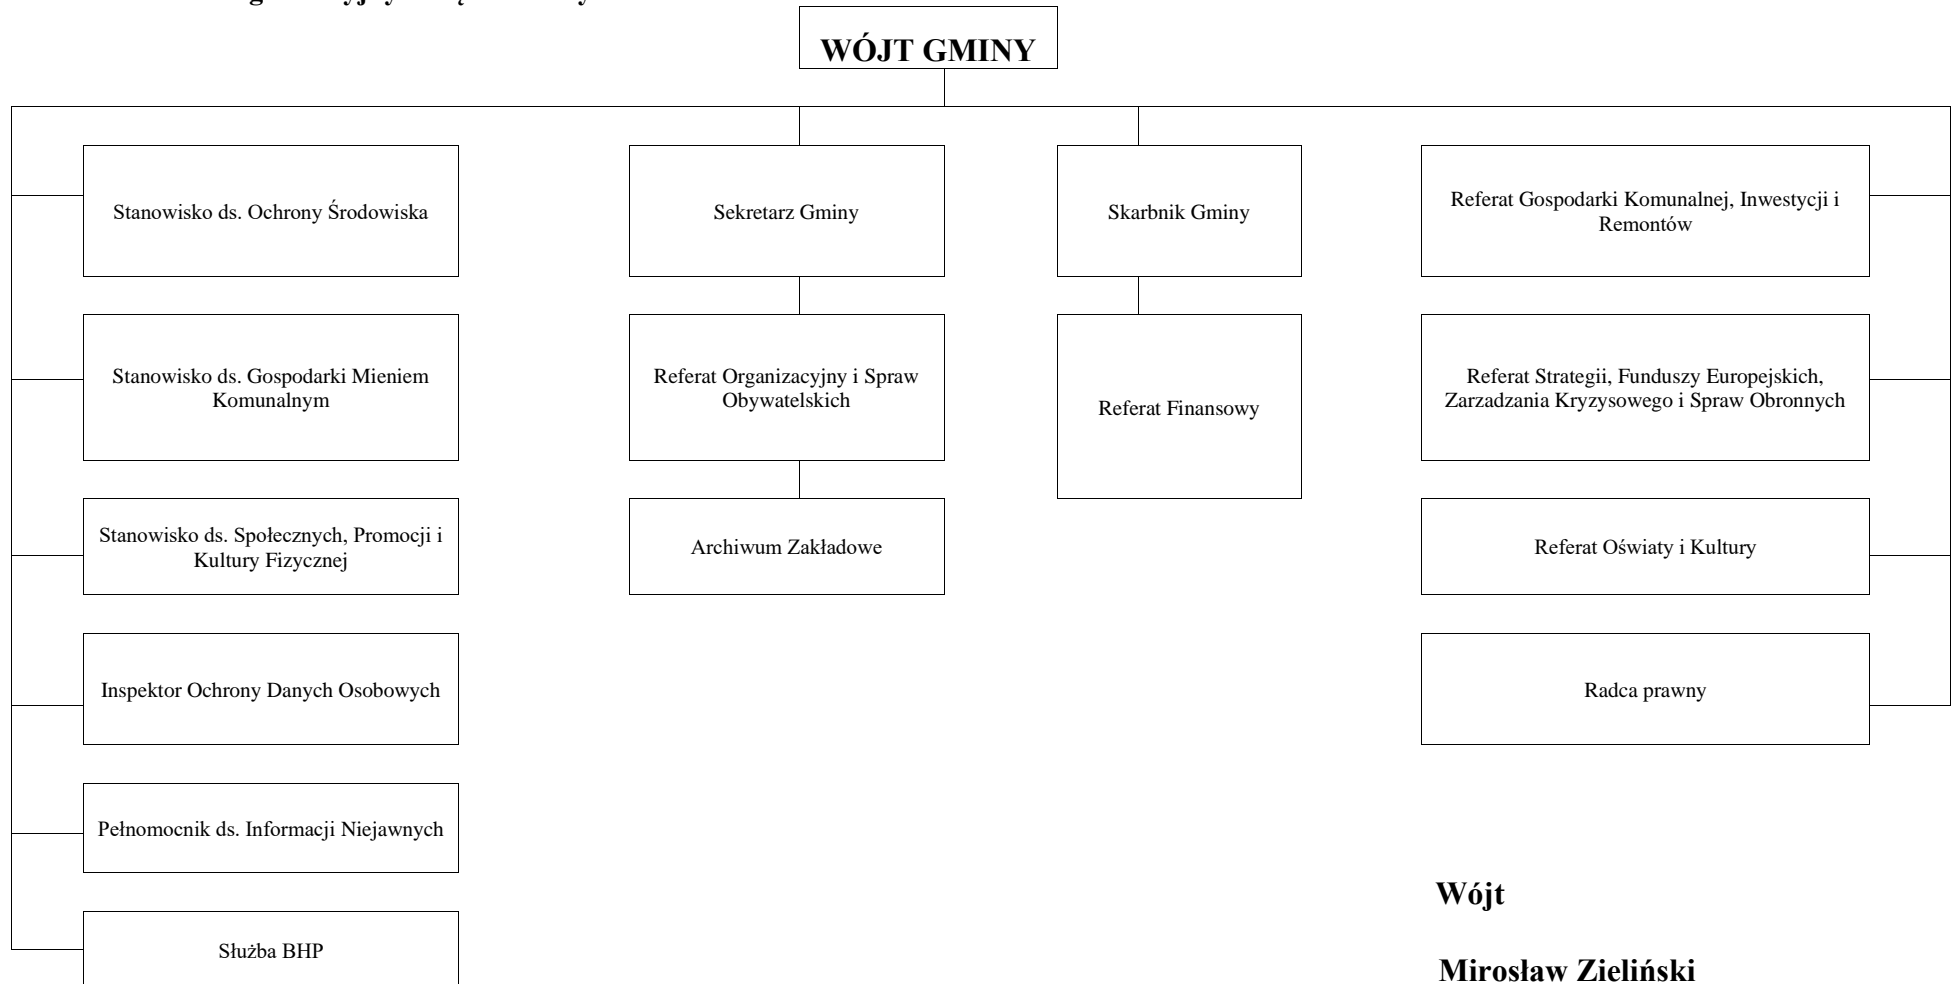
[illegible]

WÓJT GMINY

Stanowisko ds. Ochrony Środowiska

Stanowisko ds. Gospodarki Mieniem Komunalnym

Stanowisko ds. Społecznych, Promocji i Kultury Fizycznej

Inspektor Ochrony Danych Osobowych

Pełnomocnik ds. Informacji Niejawnych

Służba BHP

Sekretarz Gminy

Referat Organizacyjny i Spraw Obywatelskich

Archiwum Zakładowe

Skarbnik Gminy

Referat Finansowy

Referat Gospodarki Komunalnej, Inwestycji i Remontów

Referat Strategii, Funduszy Europejskich, Zarzadzania Kryzysowego i Spraw Obronnych

Referat Oświaty i Kultury

Radca prawny

Wójt

Mirosław Zieliński